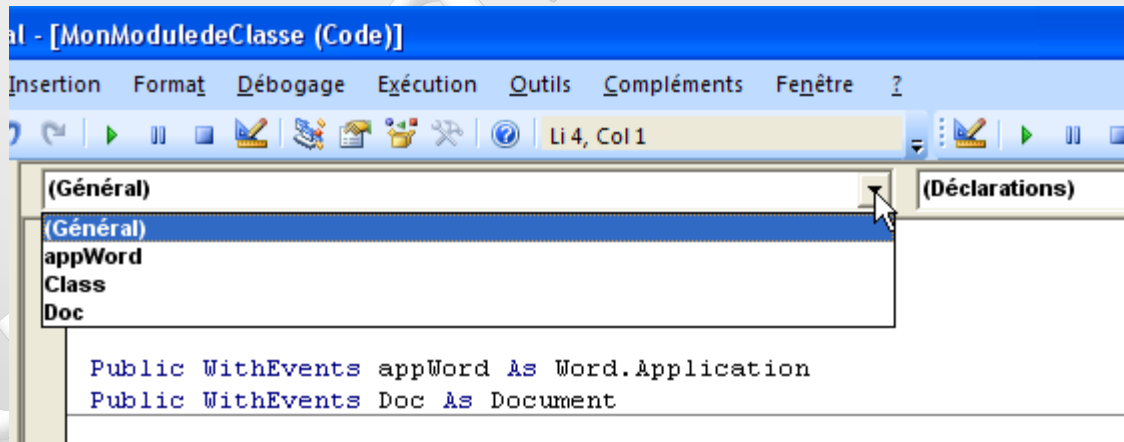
al - [MonModuledeClasse (Code)]

Insertion Format Débogage Exécution Outils Compléments Fenêtre ?

Li 4, Col 1

(Général)

(Déclarations)

(Général)
appWord
Class
Doc

Public WithEvents appWord As Word.Application
Public WithEvents Doc As Document